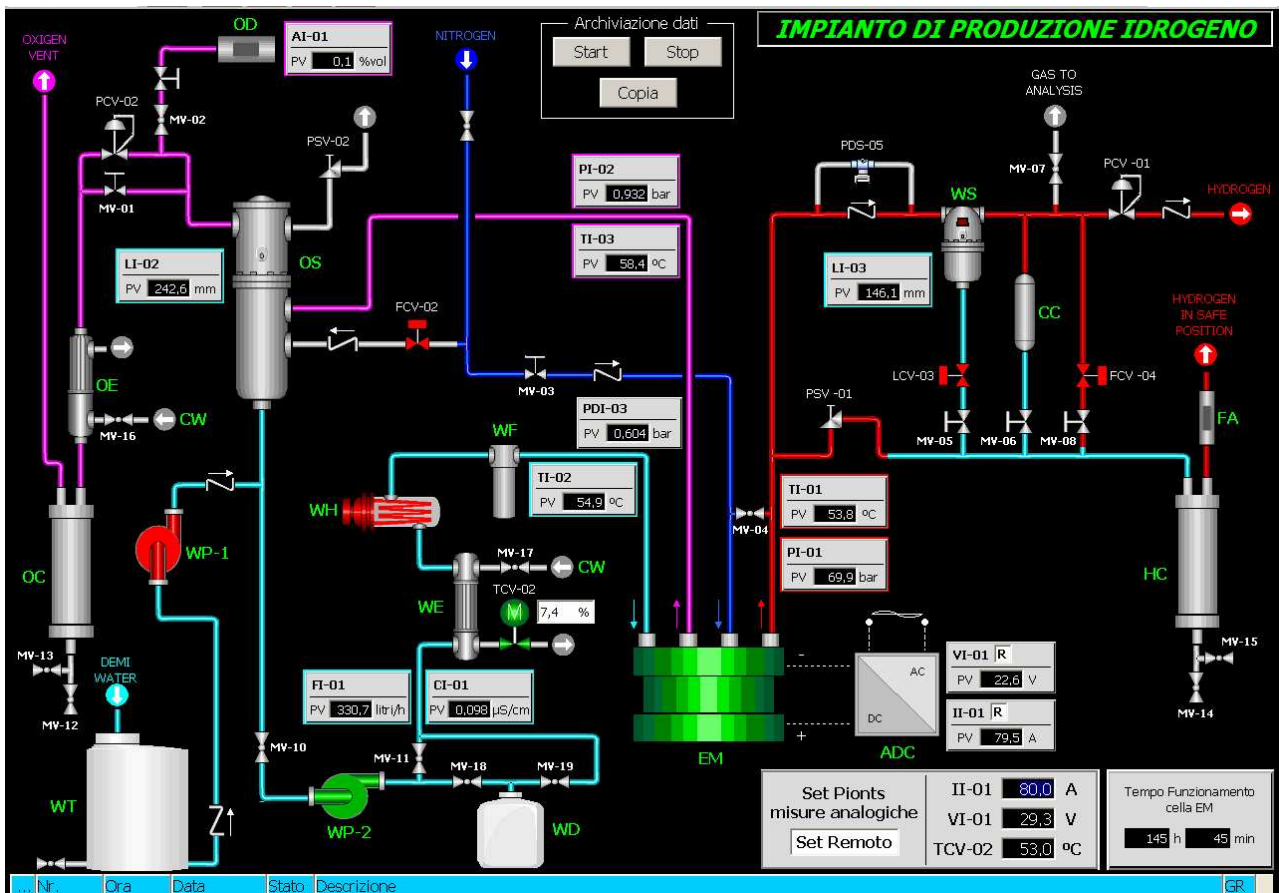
OXIGEN VENT

OD

AI-01
PV 0,1 %vol

NITROGEN

Archiviazione dati
Start
Stop
Copia

IMPIANTO DI PRODUZIONE IDROGENO

GAS TO ANALYSIS

PCV-02
MV-02
PSV-02
MV-01

PI-02
PV 0,932 bar

PDS-05
MV-07
PCV -01
HYDROGEN
WS

TI-03
PV 58,4 ºC

LI-02
PV 242,6 mm

OS

LI-03
PV 146,1 mm

CC

FCV-02

HYDROGEN IN SAFE POSITION

OE
MV-03
LCV-03
FCV -04
CW
MV-16
PSV -01

PDI-03
PV 0,604 bar

MV-05 MV-06 MV-08

FA

WF

TI-02
PV 54,9 ºC

WH

TI-01
PV 53,8 ºC

MV-04

WP-1

MV-17
CW

PI-01
PV 69,9 bar

OC
TCV-02
7,4 %
WE

HC

MV-13
DEMI WATER
MV-15
AC
VI-01 R
PV 22,6 V

MV-12
FI-01
PV 330,7 litri/h
CI-01
PV 0,098 µS/cm
DC
MV-14
II-01 R
PV 79,5 A

MV-10
MV-11
MV-18
MV-19
EM
ADC

WT

Set Pionts misure analogiche
Set Remoto
II-01 80,0 A
VI-01 29,3 V
TCV-02 53,0 ºC

Tempo Funzionamento cella EM
145 h 45 min

WP-2
WD

Nr. Ora Data Stato Descrizione GR